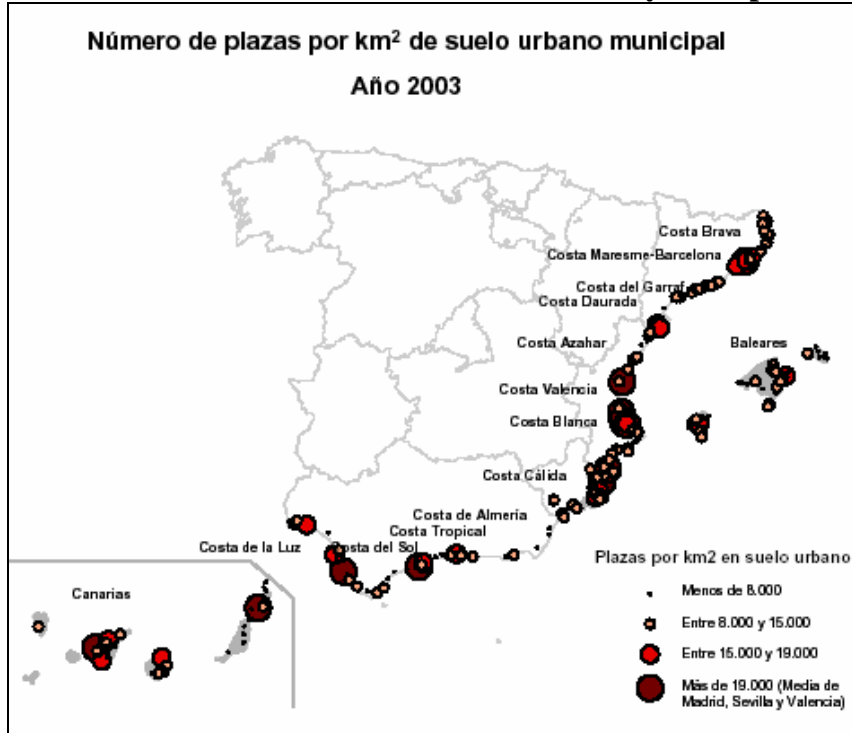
Número de plazas por km$^2$ de suelo urbano municipal
Año 2003

Costa Brava
Costa Maresme-Barcelona
Costa del Garraf
Costa Daurada
Costa Azahar
Baleares
Costa Valencia
Costa Blanca
Costa Cálida
Costa de Almería
Costa Tropical
Costa de la Luz
Costa del Sol
Canarias

Plazas por km2 en suelo urbano
Menos de 8.000
Entre 8.000 y 15.000
Entre 15.000 y 19.000
Más de 19.000 (Media de Madrid, Sevilla y Valencia)